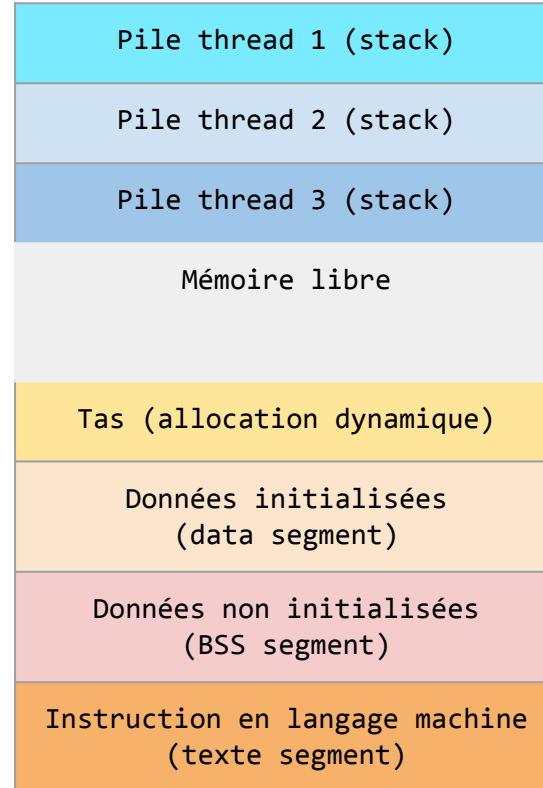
Pile thread 1 (stack)

Pile thread 2 (stack)

Pile thread 3 (stack)

Mémoire libre

Tas (allocation dynamique)

Données initialisées (data segment)

Données non initialisées (BSS segment)

Instruction en langage machine (texte segment)